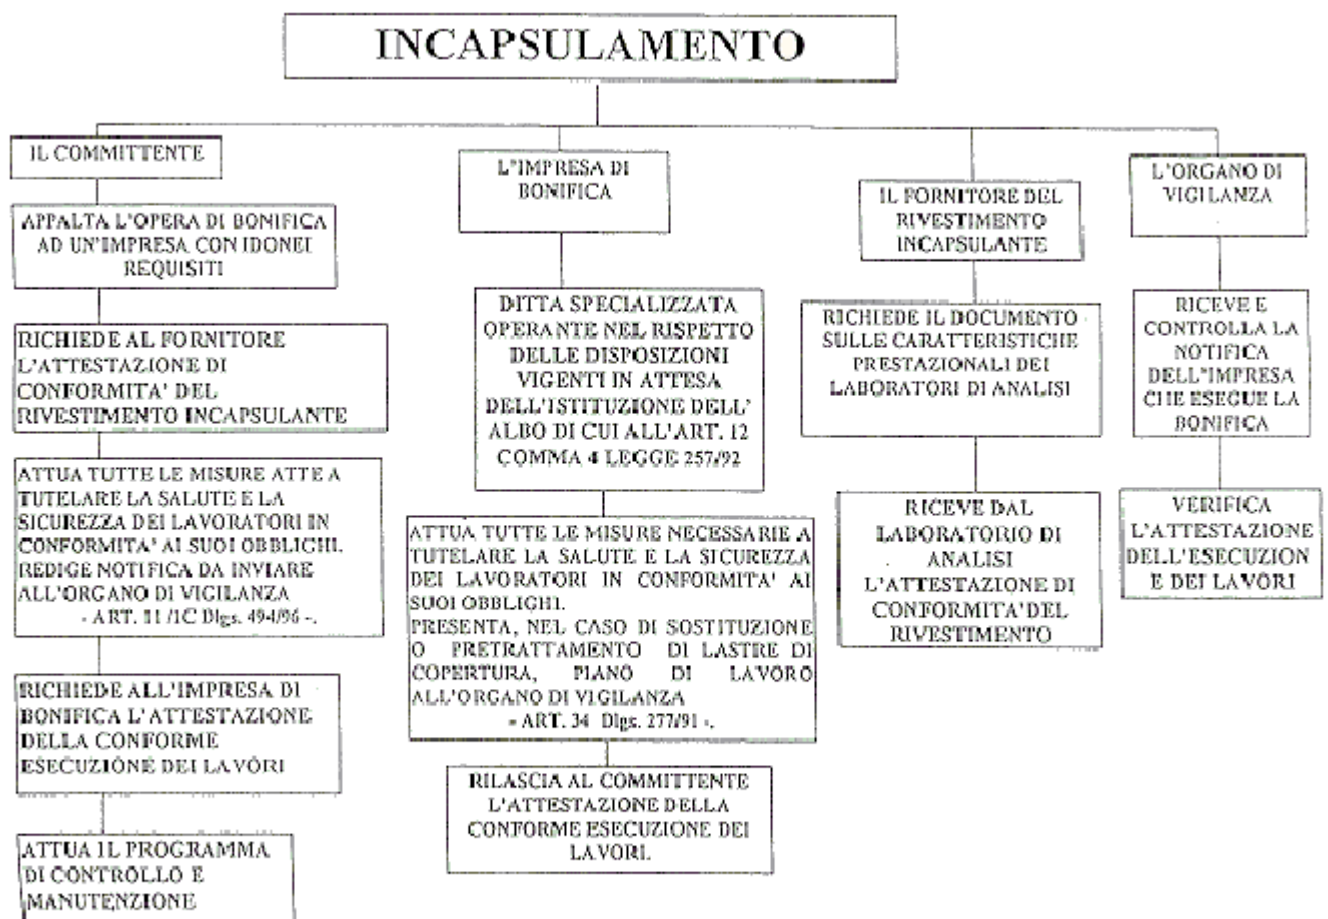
INCAPSULAMENTO

IL COMMITTENTE

APPALTA L'OPERA DI BONIFICA AD UN'IMPRESA CON IDONEI REQUISITI

RICHIEDE AL FORNITORE L'ATTESTAZIONE DI CONFORMITA' DEL RIVESTIMENTO INCAPSULANTE

ATTUA TUTTE LE MISURE ATTE A TUTELARE LA SALUTE E LA SICUREZZA DEI LAVORATORI IN CONFORMITA' AI SUOI OBBLICHI. REDIGE NOTIFICA DA INVIARE ALL'ORGANO DI VIGILANZA - ART. 11 /1C Dlgs. 494/96 -.

RICHIEDE ALL'IMPRESA DI BONIFICA L'ATTESTAZIONE DELLA CONFORME ESECUZIONE DEI LAVORI

ATTUA IL PROGRAMMA DI CONTROLLO E MANUTENZIONE

L'IMPRESA DI BONIFICA

DITTA SPECIALIZZATA OPERANTE NEL RISPETTO DELLE DISPOSIZIONI VIGENTI IN ATTESA DELL'ISTITUZIONE DELL' ALBO DI CUI ALL'ART. 12 COMMA 4 LEGGE 257/92

ATTUA TUTTE LE MISURE NECESSARIE A TUTELARE LA SALUTE E LA SICUREZZA DEI LAVORATORI IN CONFORMITA' AI SUOI OBBLIGHI.
PRESENTA, NEL CASO DI SOSTITUZIONE O PRETRATTAMENTO DI LASTRE DI COPERTURA, PIANO DI LAVORO ALL'ORGANO DI VIGILANZA
- ART. 34 Dlgs. 277/91 -.

RILASCIA AL COMMITTENTE L'ATTESTAZIONE DELLA CONFORME ESECUZIONE DEI LAVORI.

IL FORNITORE DEL RIVESTIMENTO INCAPSULANTE

RICHIEDE IL DOCUMENTO SULLE CARATTERISTICHE PRESTAZIONALI DEI LABORATORI DI ANALISI

RICEVE DAL LABORATORIO DI ANALISI L'ATTESTAZIONE DI CONFORMITA'DEL RIVESTIMENTO

L'ORGANO DI VIGILANZA

RICEVE E CONTROLLA LA NOTIFICA DELL'IMPRESA CHE ESEGUE LA BONIFICA

VERIFICA L'ATTESTAZIONE DELL'ESECUZION E DEI LAVORI